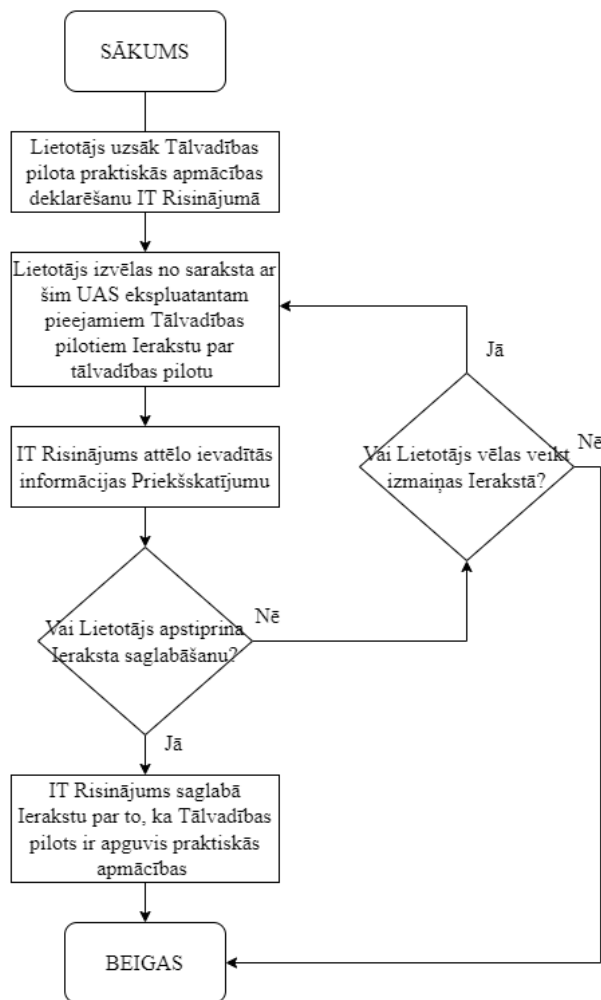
SĀKUMS

Lietotājs uzsāk Tālvadības pilota praktiskās apmācības deklarēšanu IT Risinājumā

Lietotājs izvēlas no saraksta ar šim UAS ekspluatantam pieejamiem Tālvadības pilotiem Ierakstu par tālvadības pilotu

IT Risinājums attēlo ievadītās informācijas Priekšskatījumu

Vai Lietotājs apstiprina Ieraksta saglabāšanu?

Nē

Jā

IT Risinājums saglabā Ierakstu par to, ka Tālvadības pilots ir apguvis praktiskās apmācības

BEIGAS

Vai Lietotājs vēlas veikt izmaiņas Ierakstā?

Jā

Nē